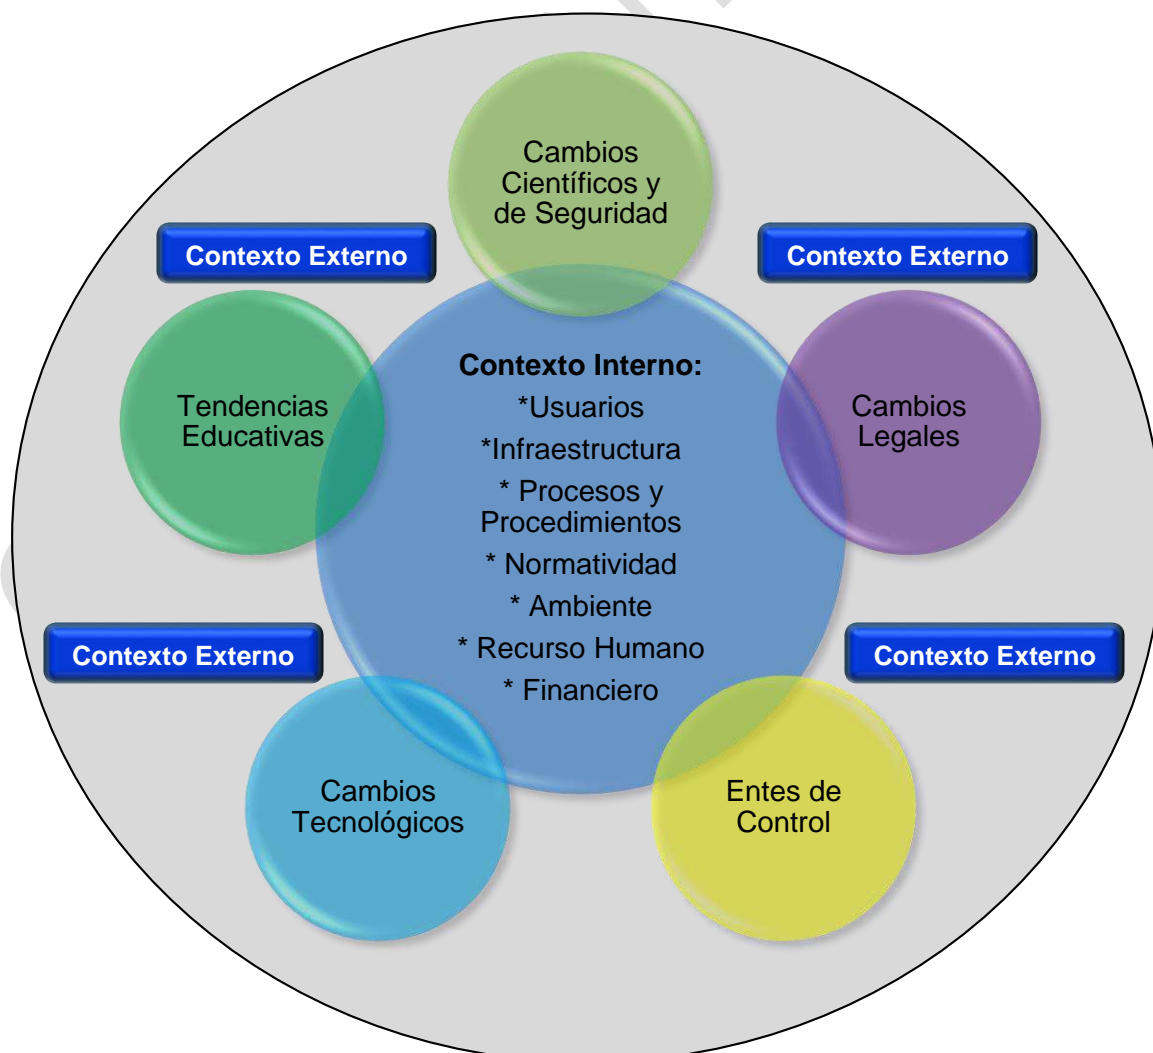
Cambios Científicos y de Seguridad

Contexto Externo

Contexto Externo

Tendencias Educativas

Contexto Interno:
*Usuarios
*Infraestructura
* Procesos y Procedimientos
* Normatividad
* Ambiente
* Recurso Humano
* Financiero

Cambios Legales

Contexto Externo

Contexto Externo

Cambios Tecnológicos

Entes de Control